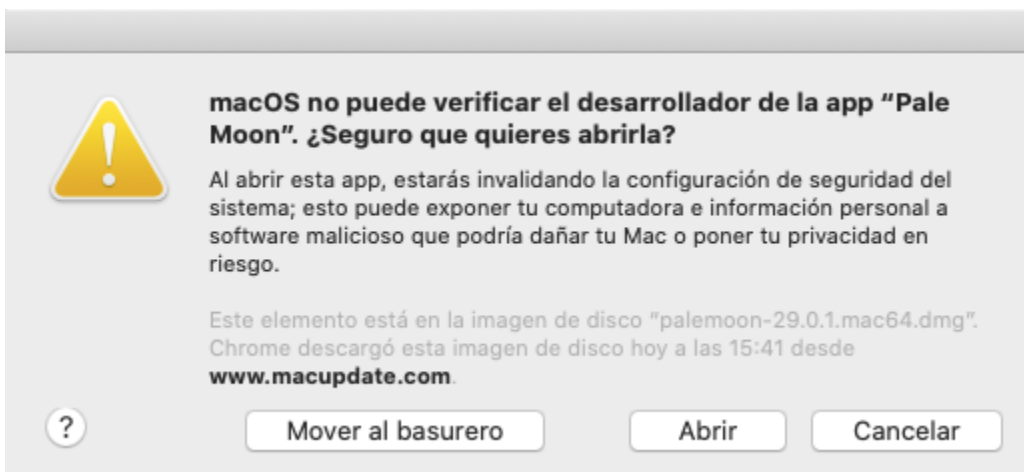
macOS no puede verificar el desarrollador de la app “Pale Moon”. ¿Seguro que quieres abrirla?

Al abrir esta app, estarás invalidando la configuración de seguridad del sistema; esto puede exponer tu computadora e información personal a software malicioso que podría dañar tu Mac o poner tu privacidad en riesgo.

Este elemento está en la imagen de disco “palemoon-29.0.1.mac64.dmg”. Chrome descargó esta imagen de disco hoy a las 15:41 desde www.macupdate.com.

?

Mover al basurero

Abrir

Cancelar